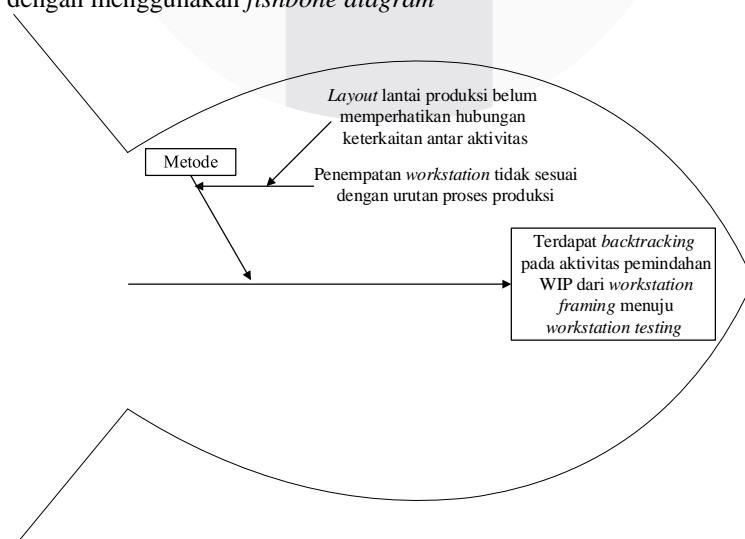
dengan menggunakan *fishbone diagram*

*Layout* lantai produksi belum memperhatikan hubungan keterkaitan antar aktivitas

Metode

Penempatan *workstation* tidak sesuai dengan urutan proses produksi

Terdapat *backtracking* pada aktivitas pemindahan WIP dari *workstation framing* menuju *workstation testing*